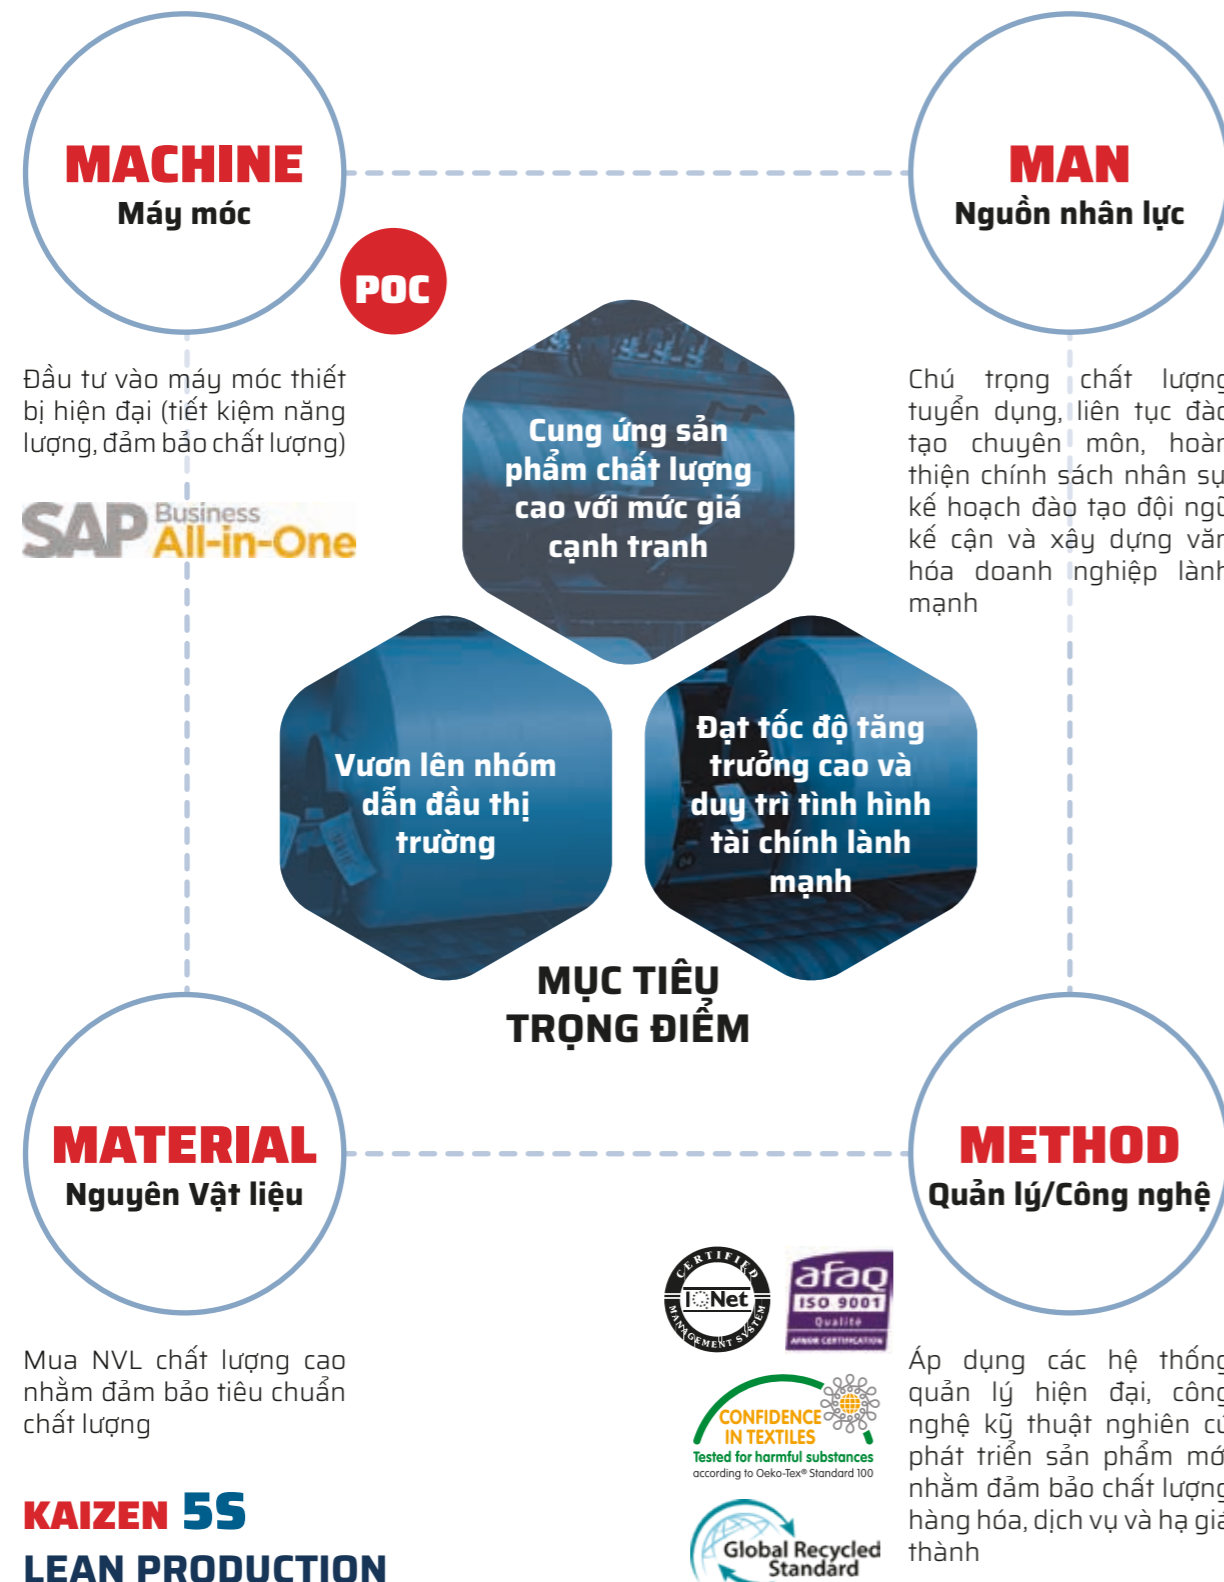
MACHINE
Máy móc

POC

Đầu tư vào máy móc thiết bị hiện đại (tiết kiệm năng lượng, đảm bảo chất lượng)

SAP Business All-in-One

MAN
Nguồn nhân lực

Chú trọng chất lượng tuyển dụng, liên tục đào tạo chuyên môn, hoàn thiện chính sách nhân sự kế hoạch đào tạo đội ngũ kế cận và xây dựng văn hóa doanh nghiệp lành mạnh

Cung ứng sản phẩm chất lượng cao với mức giá cạnh tranh

Vươn lên nhóm dẫn đầu thị trường

Đạt tốc độ tăng trưởng cao và duy trì tình hình tài chính lành mạnh

MỤC TIÊU TRỌNG ĐIỂM

MATERIAL
Nguyên Vật liệu

Mua NVL chất lượng cao nhằm đảm bảo tiêu chuẩn chất lượng

KAIZEN 5S
LEAN PRODUCTION

METHOD
Quản lý/Công nghệ

CERTIFIED IQNet MANAGEMENT SYSTEM

afaq ISO 9001 Qualité AFNOR CERTIFICATION

CONFIDENCE IN TEXTILES
Tested for harmful substances
according to Oeko-Tex® Standard 100

Global Recycled Standard

Áp dụng các hệ thống quản lý hiện đại, công nghệ kỹ thuật nghiên cứ phát triển sản phẩm mớ nhằm đảm bảo chất lượng hàng hóa, dịch vụ và hạ giá thành